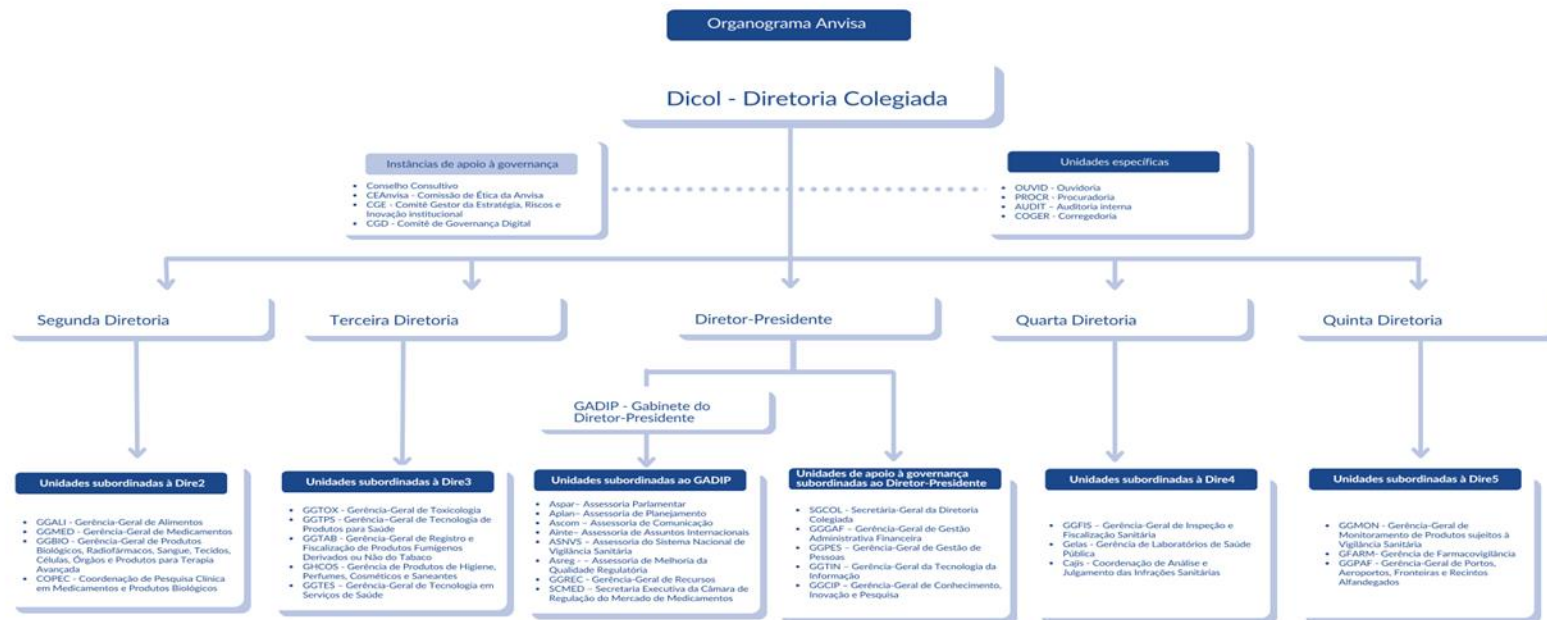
Organograma Anvisa

Dicol - Diretoria Colegiada

Instâncias de apoio à governança

- Conselho Consultivo
- CEAnvisa - Comissão de Ética da Anvisa
- CGE - Comitê Gestor da Estratégia, Riscos e Inovação institucional
- CGD - Comitê de Governança Digital

Unidades específicas

- OUVID - Ouvidoria
- PROCR - Procuradoria
- AUDIT - Auditoria interna
- COGER - Corregedoria

Segunda Diretoria

Terceira Diretoria

Diretor-Presidente

Quarta Diretoria

Quinta Diretoria

GADIP - Gabinete do Diretor-Presidente

Unidades subordinadas à Dire2

- GGALI - Gerência-Geral de Alimentos
- GGMED - Gerência-Geral de Medicamentos
- GGBIO - Gerência-Geral de Produtos Biológicos, Radiofármacos, Sangue, Tecidos, Células, Órgãos e Produtos para Terapia Avançada
- COPEC - Coordenação de Pesquisa Clínica em Medicamentos e Produtos Biológicos

Unidades subordinadas à Dire3

- GGTOX - Gerência-Geral de Toxicologia
- GGTPS - Gerência-Geral de Tecnologia de Produtos para Saúde
- GGTAB - Gerência-Geral de Registro e Fiscalização de Produtos Fumígenos Derivados ou Não do Tabaco
- GHCOS - Gerência de Produtos de Higiene, Perfumes, Cosméticos e Saneantes
- GGTES - Gerência-Geral de Tecnologia em Serviços de Saúde

Unidades subordinadas ao GADIP

- Aspar– Assessoria Parlamentar
- Aplan– Assessoria de Planejamento
- Ascom – Assessoria de Comunicação
- Ainte– Assessoria de Assuntos Internacionais
- ASNVS – Assessoria do Sistema Nacional de Vigilância Sanitária
- Asreg – - Assessoria de Melhoria da Qualidade Regulatória
- GGREC - Gerência-Geral de Recursos
- SCMED – Secretaria Executiva da Câmara de Regulação do Mercado de Medicamentos

Unidades de apoio à governança subordinadas ao Diretor-Presidente

- SGCOL - Secretária-Geral da Diretoria Colegiada
- GGGAF – Gerência-Geral de Gestão Administrativa Financeira
- GGPES – Gerência-Geral de Gestão de Pessoas
- GGTIN – Gerência-Geral da Tecnologia da Informação
- GGCIP – Gerência-Geral de Conhecimento, Inovação e Pesquisa

Unidades subordinadas à Dire4

- GGFIS – Gerência-Geral de Inspeção e Fiscalização Sanitária
- Gelas - Gerência de Laboratórios de Saúde Pública
- Cajis - Coordenação de Análise e Julgamento das Infrações Sanitárias

Unidades subordinadas à Dire5

- GGMON - Gerência-Geral de Monitoramento de Produtos sujeitos à Vigilância Sanitária
- GFARM- Gerência de Farmacovigilância
- GGPAF - Gerência-Geral de Portos, Aeroportos, Fronteiras e Recintos Alfandegados